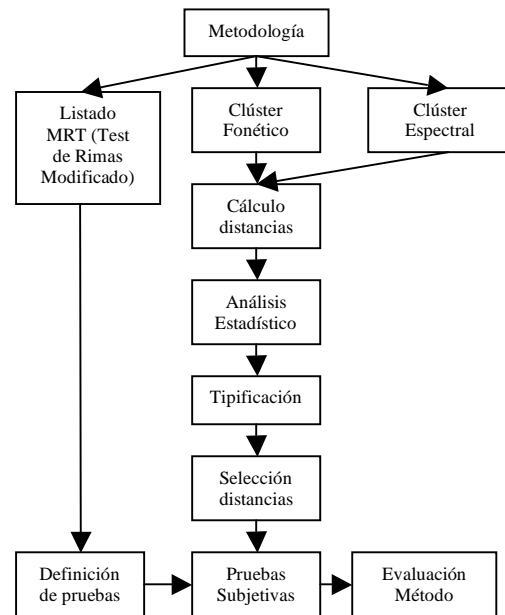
Metodología

Listado MRT (Test de Rimas Modificado)

Clúster Fonético

Clúster Espectral

Cálculo distancias

Análisis Estadístico

Tipificación

Selección distancias

Definición de pruebas

Pruebas Subjetivas

Evaluación Método